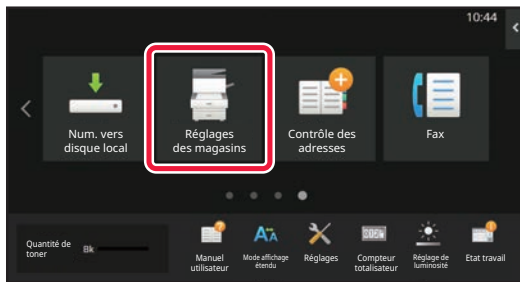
10:44

Num. vers disque local

Réglages des magasins

Contrôle des adresses

Fax

Quantité de toner

Bk

Manuel utilisateur

Mode affichage étendu

Réglages

Compteur totalisateur

Réglage de luminosité

Etat travail